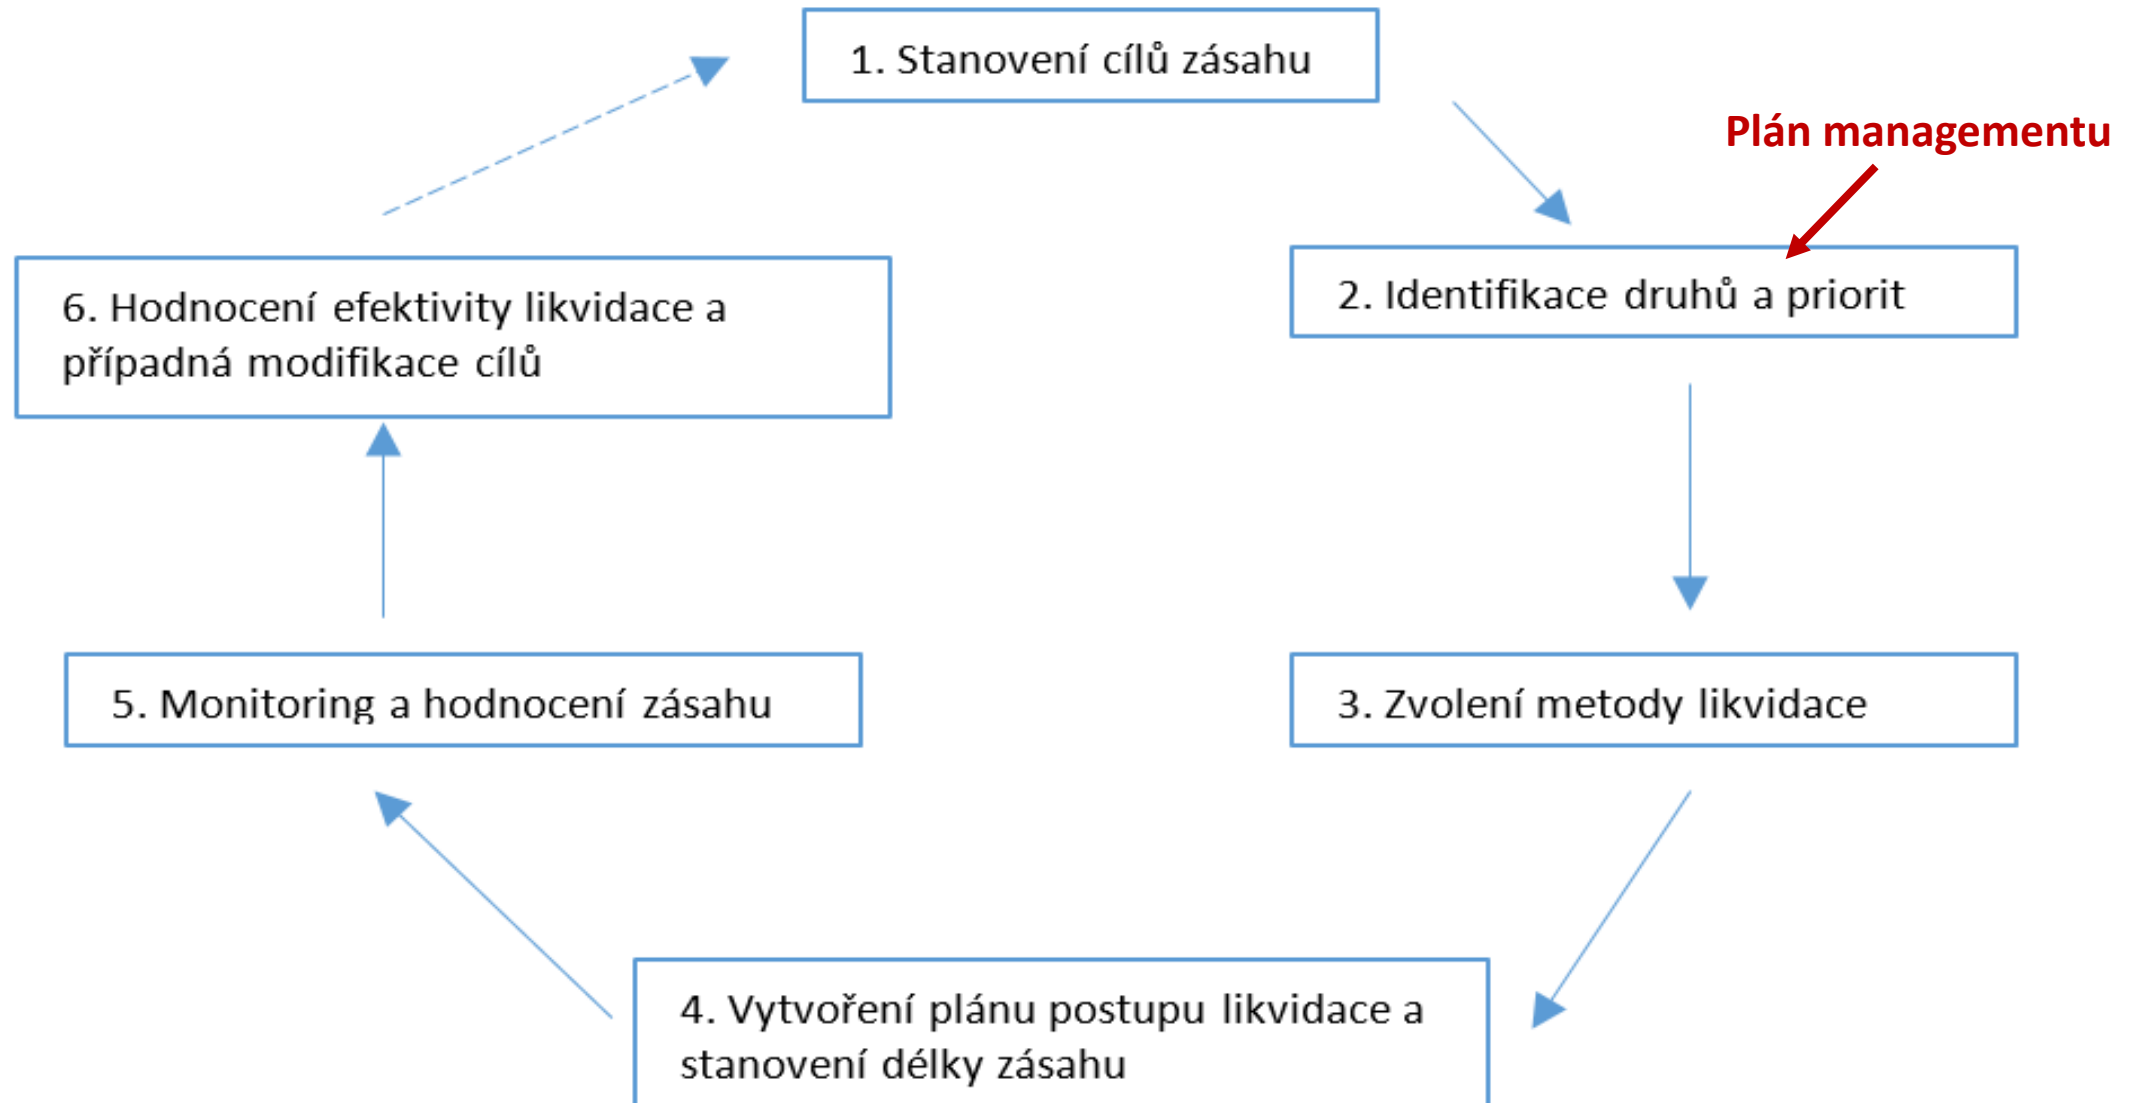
1. Stanovení cílů zásahu

Plán managementu

2. Identifikace druhů a priorit

3. Zvolení metody likvidace

4. Vytvoření plánu postupu likvidace a stanovení délky zásahu

5. Monitoring a hodnocení zásahu

6. Hodnocení efektivity likvidace a případná modifikace cílů